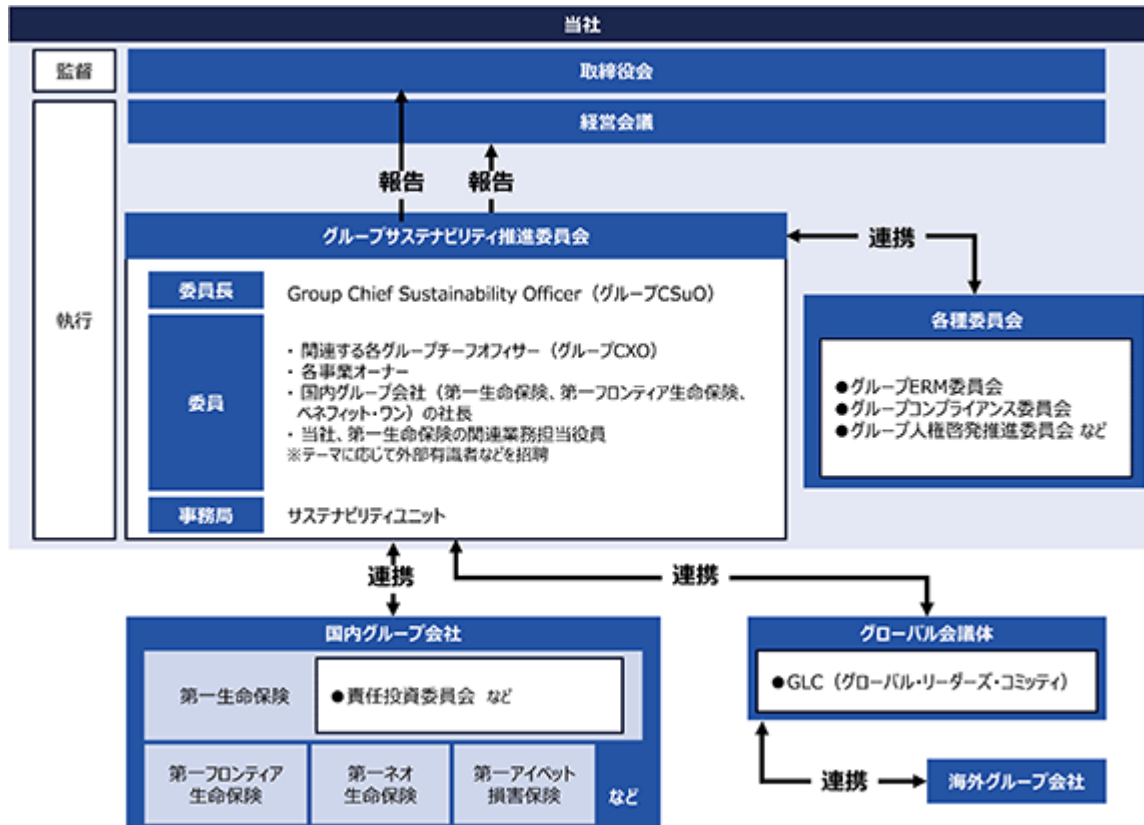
当社

監督

取締役会

経営会議

執行

報告

報告

グループサステナビリティ推進委員会

連携

委員長

Group Chief Sustainability Officer（グループCSuO）

委員

・関連する各グループチーフオフィサー（グループCXO）
・各事業オーナー
・国内グループ会社（第一生命保険、第一フロンティア生命保険、ベネフィット・ワン）の社長
・当社、第一生命保険の関連業務担当役員
※テーマに応じて外部有識者などを招聘

事務局

サステナビリティユニット

各種委員会

●グループERM委員会
●グループコンプライアンス委員会
●グループ人権啓発推進委員会 など

連携

連携

国内グループ会社

第一生命保険

●責任投資委員会 など

第一フロンティア生命保険

第一ネオ生命保険

第一アイペット損害保険

など

グローバル会議体

●GLC（グローバル・リーダーズ・コミッティ）

連携

海外グループ会社